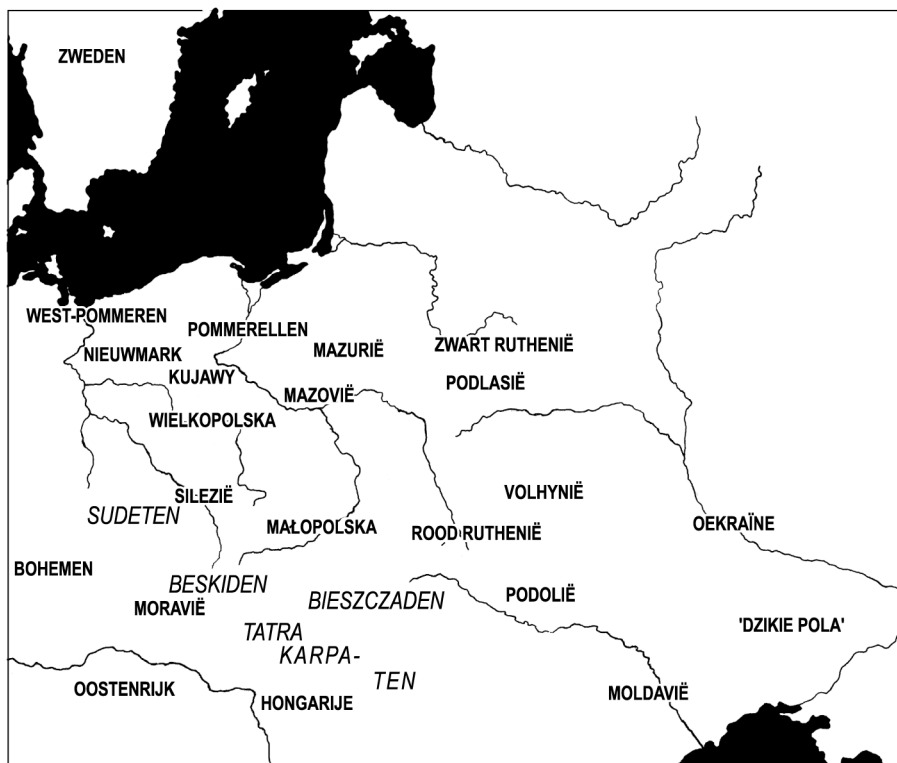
ZWEDEN

WEST-POMMEREN

POMMERELLEN

NIEUWMARK

KUJAWY

MAZURIË

ZWART RUTHENIË

PODLASIË

MAZOVIË

WIELKOPOLSKA

SILEZIË

SUDETEN

VOLHYNIË

MAŁOPOLSKA

ROOD RUTHENIË

OEKRAÏNE

BOHEMEN

BESKIDEN

MORAVIË

BIESZCZADEN

PODOLIË

TATRA

KARPA-

TEN

'DZIKIE POLA'

OOSTENRIJK

HONGARIJE

MOLDAVIË